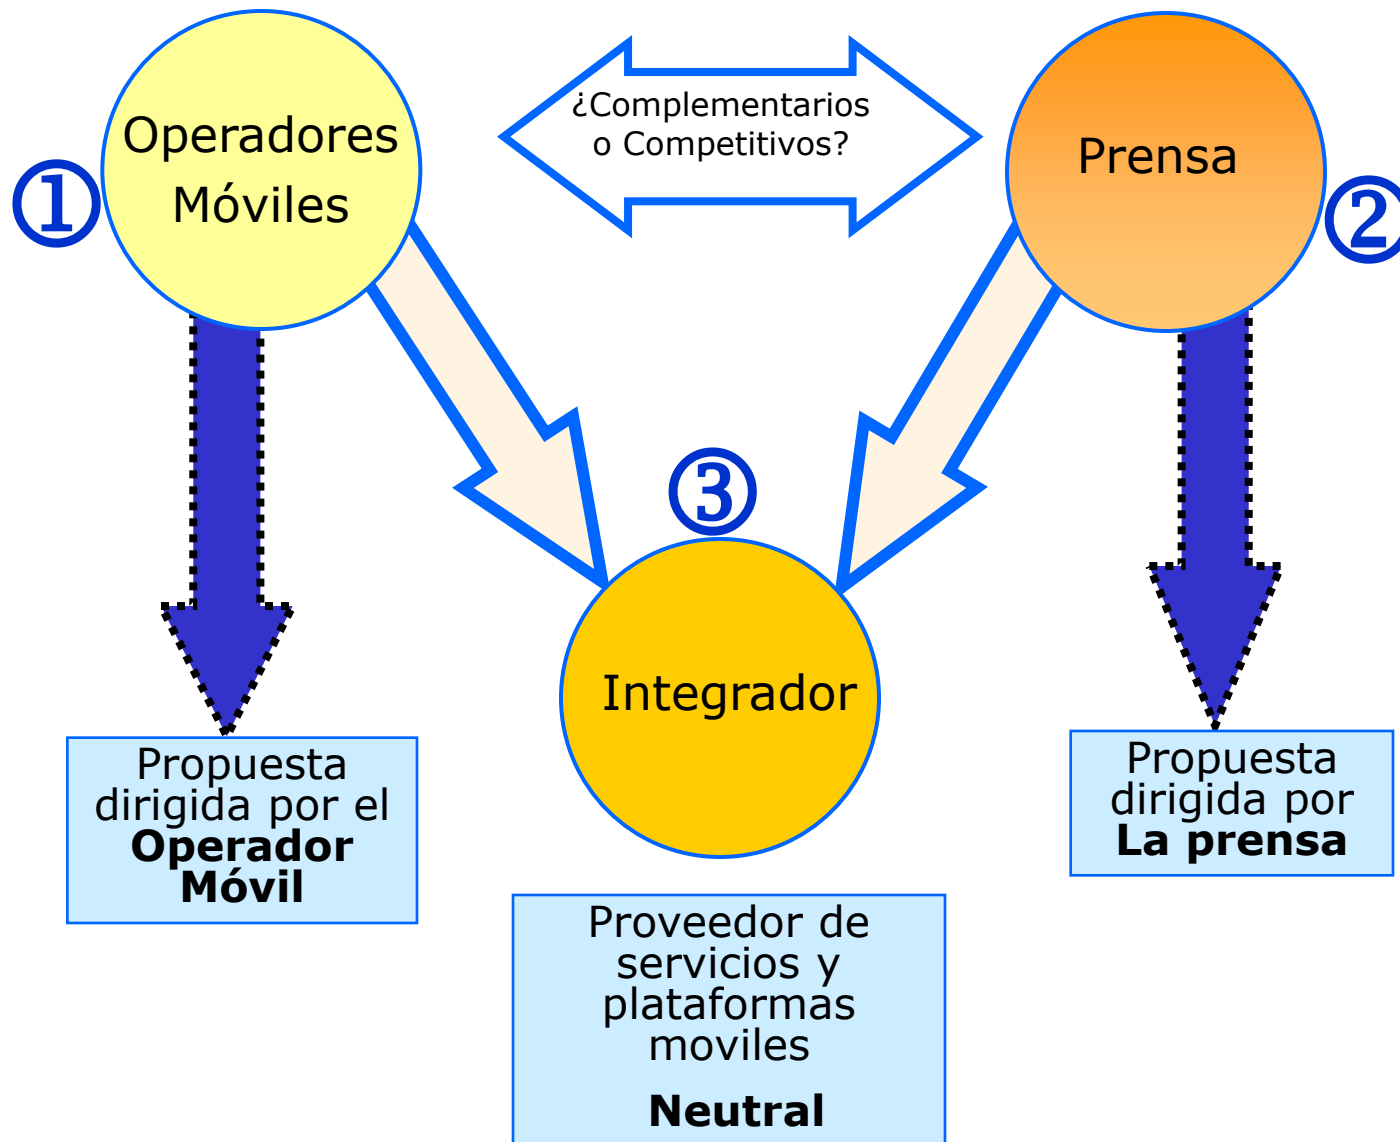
1
Operadores Móviles

¿Complementarios o Competitivos?

Prensa
2

3
Integrador

Propuesta dirigida por el **Operador Móvil**

Proveedor de servicios y plataformas moviles

**Neutral**

Propuesta dirigida por **La prensa**